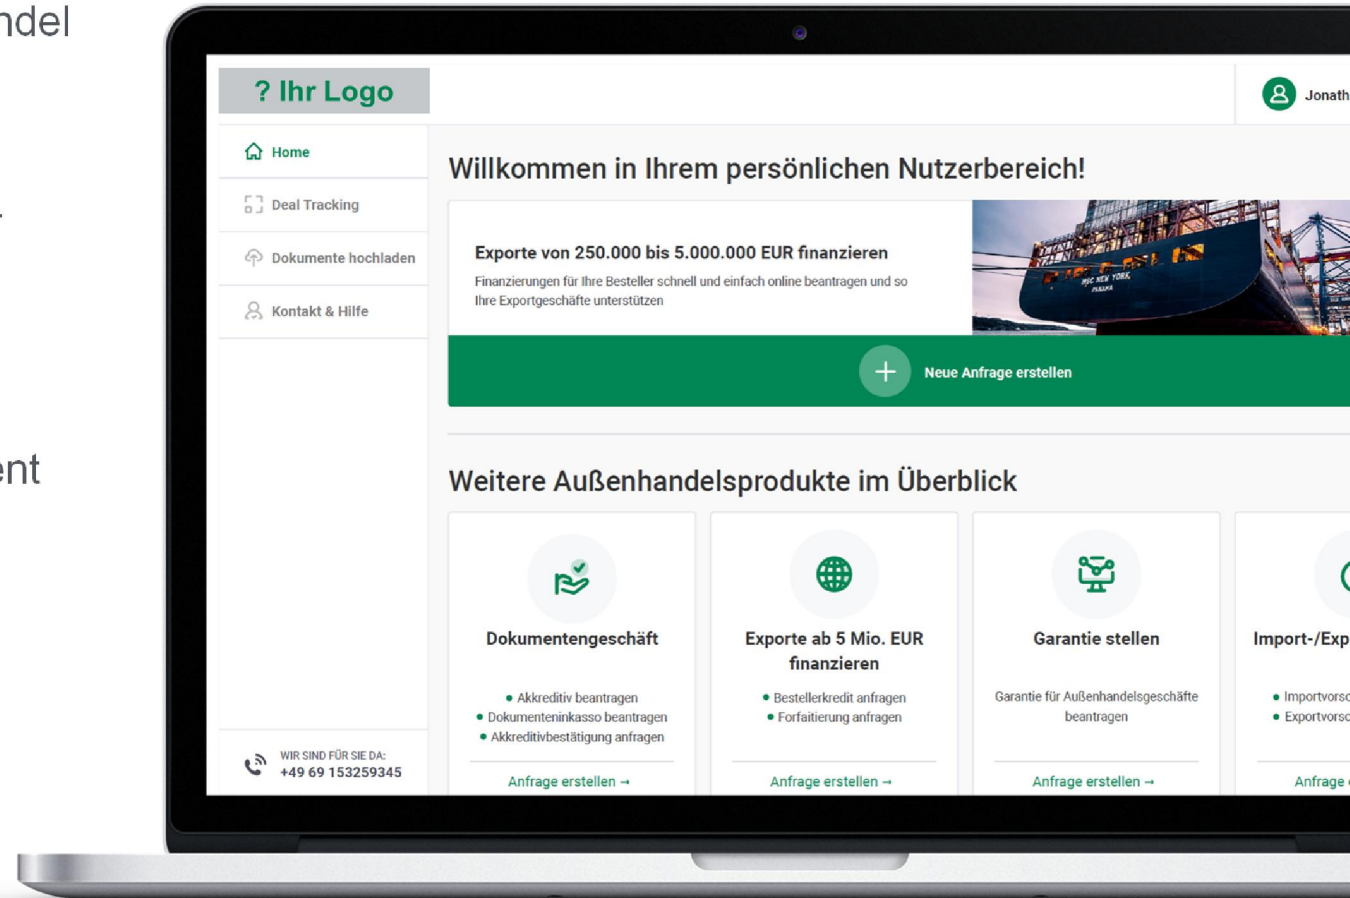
ndel

.

ent

? Ihr Logo

Jonath

Home

Deal Tracking

Dokumente hochladen

Kontakt & Hilfe

WIR SIND FÜR SIE DA:
+49 69 153259345

Willkommen in Ihrem persönlichen Nutzerbereich!

Exporte von 250.000 bis 5.000.000 EUR finanzieren

Finanzierungen für Ihre Besteller schnell und einfach online beantragen und so Ihre Exportgeschäfte unterstützen

MSC NEW YORK PANAMA

Neue Anfrage erstellen

Weitere Außenhandelsprodukte im Überblick

Dokumentengeschäft

• Akkreditiv beantragen
• Dokumenteninkasso beantragen
• Akkreditivbestätigung anfragen

Anfrage erstellen →

Exporte ab 5 Mio. EUR finanzieren

• Bestellerkredit anfragen
• Forfaitierung anfragen

Anfrage erstellen →

Garantie stellen

Garantie für Außenhandelsgeschäfte beantragen

Anfrage erstellen →

Import-/Exp

• Importvorsc
• Exportvorsc

Anfrage